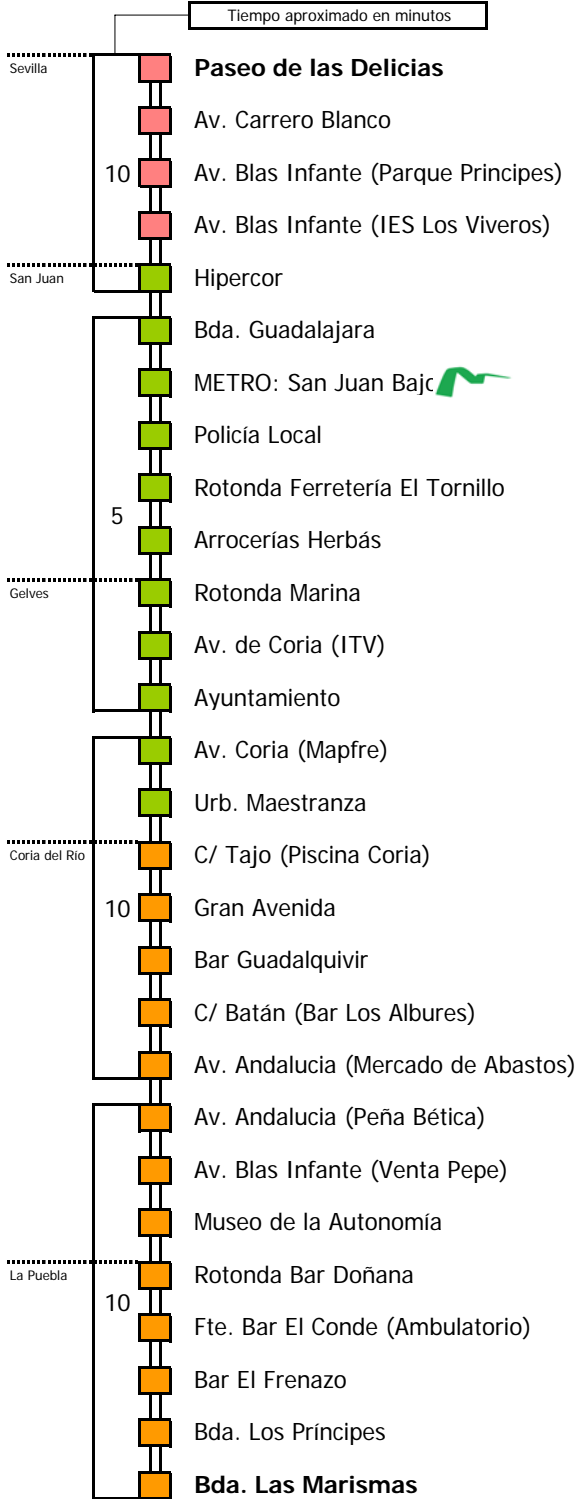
Tiempo aproximado en minutos

Sevilla
**Paseo de las Delicias**
Av. Carrero Blanco
10
Av. Blas Infante (Parque Principes)
Av. Blas Infante (IES Los Viveros)
San Juan
Hipercor
Bda. Guadalajara
METRO: San Juan Bajo
Policía Local
Rotonda Ferretería El Tornillo
5
Arrocerías Herbás
Gelves
Rotonda Marina
Av. de Coria (ITV)
Ayuntamiento
Av. Coria (Mapfre)
Urb. Maestranza
Coria del Rio
C/ Tajo (Piscina Coria)
10
Gran Avenida
Bar Guadalquivir
C/ Batán (Bar Los Albures)
Av. Andalucia (Mercado de Abastos)
Av. Andalucia (Peña Bética)
Av. Blas Infante (Venta Pepe)
Museo de la Autonomía
La Puebla
Rotonda Bar Doñana
10
Fte. Bar El Conde (Ambulatorio)
Bar El Frenazo
Bda. Los Príncipes
**Bda. Las Marismas**